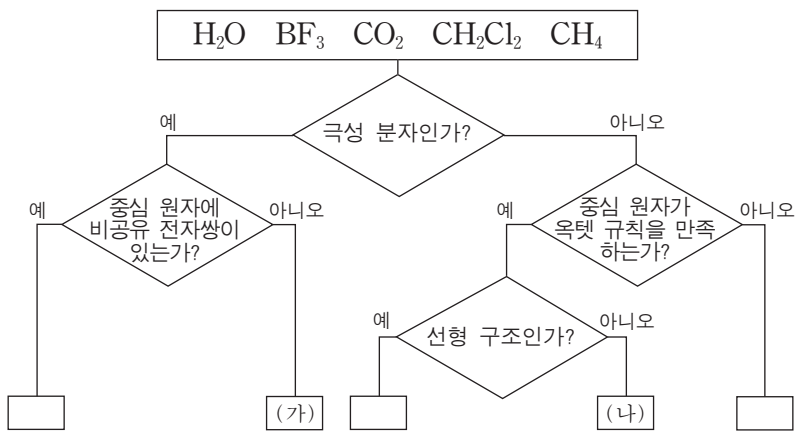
$H_2O$ $BF_3$ $CO_2$ $CH_2Cl_2$ $CH_4$

예

극성 분자인가?

아니오

예

중심 원자에 비공유 전자쌍이 있는가?

아니오

예

중심 원자가 옥텟 규칙을 만족하는가?

아니오

예

선형 구조인가?

아니오

(가)

(나)